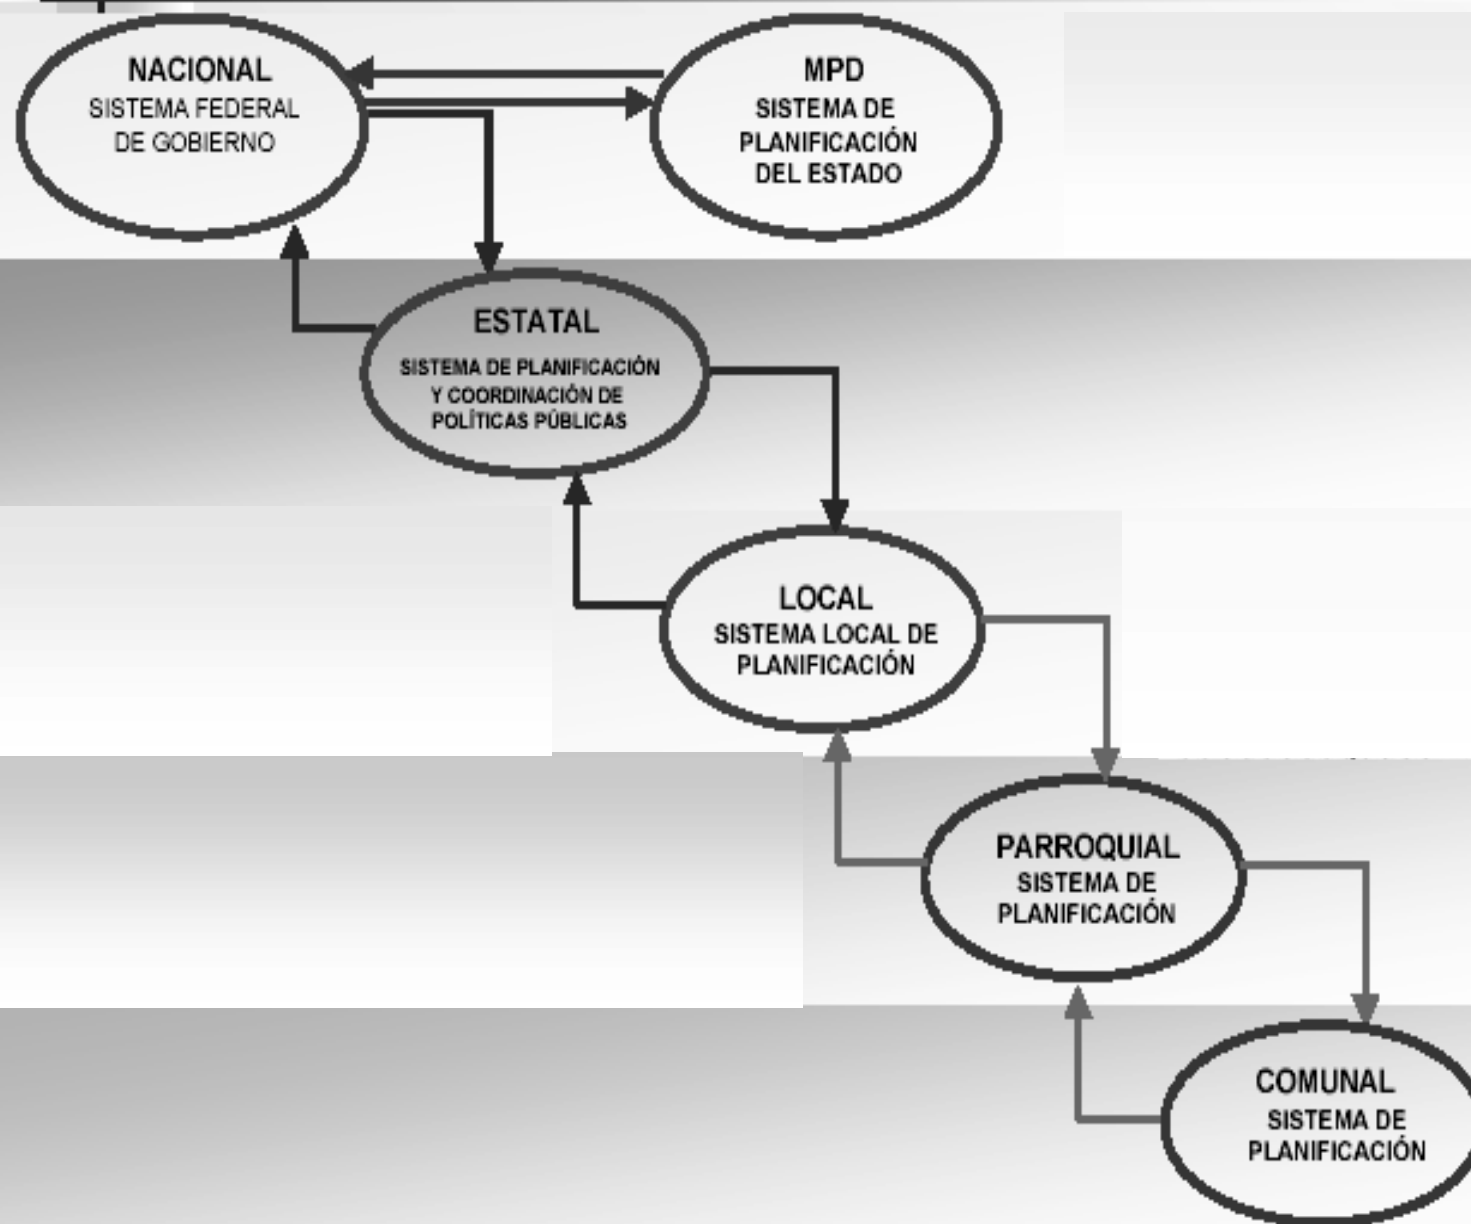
NACIONAL
SISTEMA FEDERAL DE GOBIERNO

MPD
SISTEMA DE PLANIFICACIÓN DEL ESTADO

ESTATAL
SISTEMA DE PLANIFICACIÓN Y COORDINACIÓN DE POLÍTICAS PÚBLICAS

LOCAL
SISTEMA LOCAL DE PLANIFICACIÓN

PARROQUIAL
SISTEMA DE PLANIFICACIÓN

COMUNAL
SISTEMA DE PLANIFICACIÓN